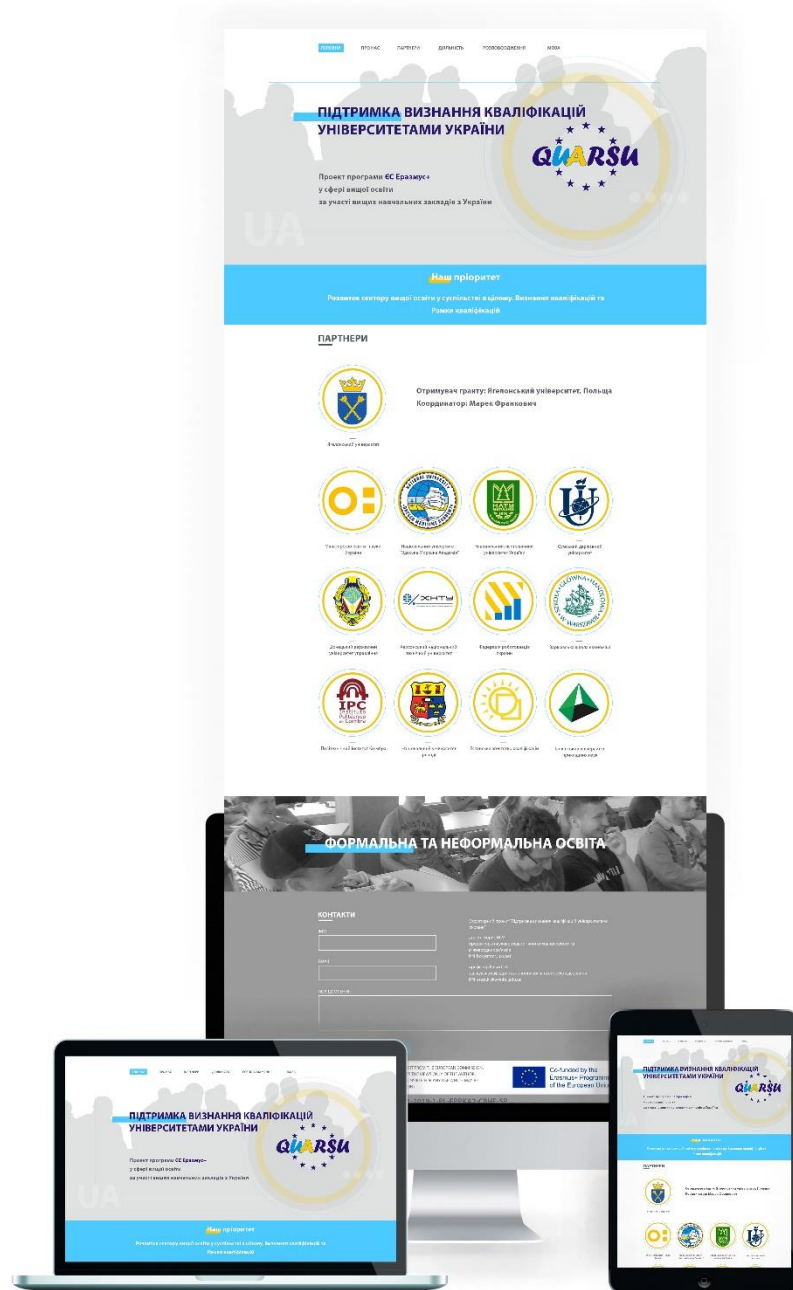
ГОЛОВНА ПРО НАС ПАРТНЕРИ ДІЯЛЬНІСТЬ РОЗПОВСЮДЖЕННЯ МЕДІА

ПІДТРИМКА ВИЗНАННЯ КВАЛІФІКАЦІЙ УНІВЕРСИТЕТАМИ УКРАЇНИ

QUARSU

Проект програми ЄС Еразмус+ у сфері вищої освіти за участі вищих навчальних закладів з України

UA

Наш пріоритет

Розвиток сектору вищої освіти у суспільстві в цілому. Визнання кваліфікацій та Рамки кваліфікацій

ПАРТНЕРИ

Отримувач гранту: Ягелонський університет, Польща
Координатор: Марек Франкович

Ягелонський університет

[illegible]

ФОРМАЛЬНА ТА НЕФОРМАЛЬНА ОСВІТА

КОНТАКТИ

Co-funded by the Erasmus+ Programme of the European Union

ПІДТРИМКА ВИЗНАННЯ КВАЛІФІКАЦІЙ УНІВЕРСИТЕТАМИ УКРАЇНИ

QUARSU

Проект програми ЄС Еразмус+ у сфері вищої освіти за участі вищих навчальних закладів з України

UA

Наш пріоритет

Розвиток сектору вищої освіти у суспільстві в цілому. Визнання кваліфікацій та Рамки кваліфікацій

ПІДТРИМКА ВИЗНАННЯ КВАЛІФІКАЦІЙ УНІВЕРСИТЕТАМИ УКРАЇНИ

QUARSU

Наш пріоритет

ПАРТНЕРИ